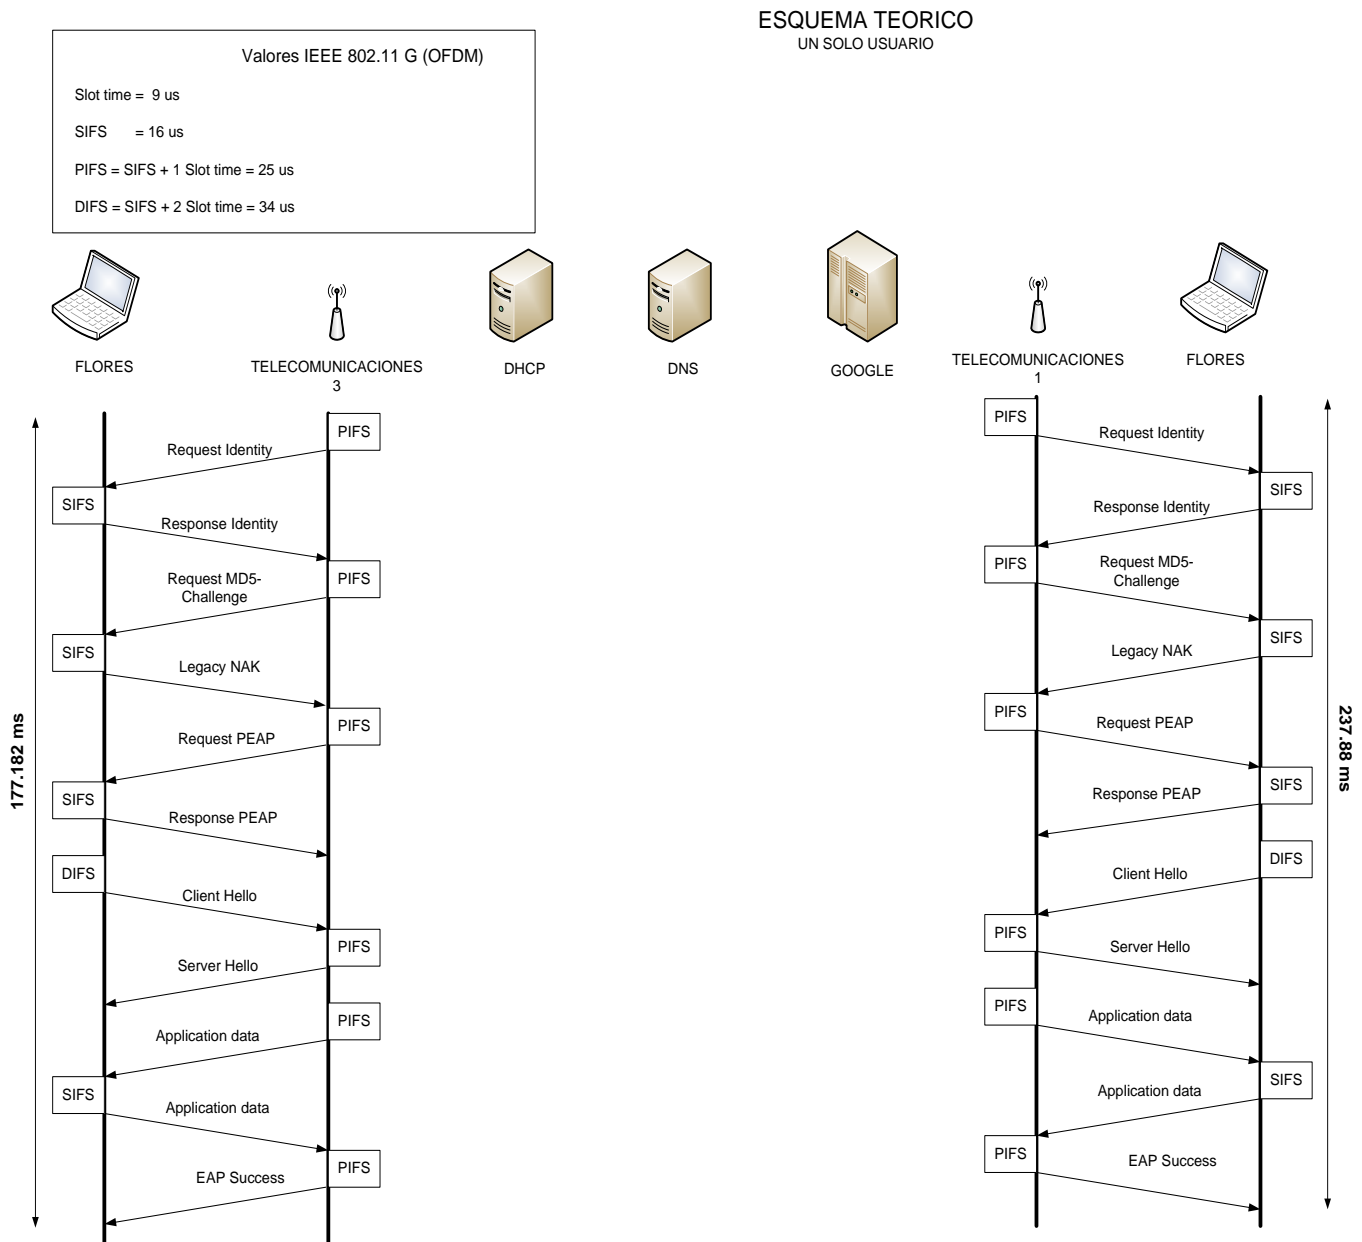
ESQUEMA TEORICO
UN SOLO USUARIO

Valores IEEE 802.11 G (OFDM)

Slot time = 9 us

SIFS = 16 us

PIFS = SIFS + 1 Slot time = 25 us

DIFS = SIFS + 2 Slot time = 34 us

FLORES

TELECOMUNICACIONES 3

DHCP

DNS

GOOGLE

TELECOMUNICACIONES 1

FLORES

177.182 ms

PIFS
Request Identity
SIFS
Response Identity
Request MD5-Challenge
PIFS
SIFS
Legacy NAK
PIFS
Request PEAP
SIFS
Response PEAP
DIFS
Client Hello
PIFS
Server Hello
PIFS
Application data
SIFS
Application data
PIFS
EAP Success

PIFS
Request Identity
SIFS
Response Identity
PIFS
Request MD5-Challenge
SIFS
Legacy NAK
PIFS
Request PEAP
SIFS
Response PEAP
DIFS
Client Hello
PIFS
Server Hello
PIFS
Application data
SIFS
Application data
PIFS
EAP Success

237.88 ms